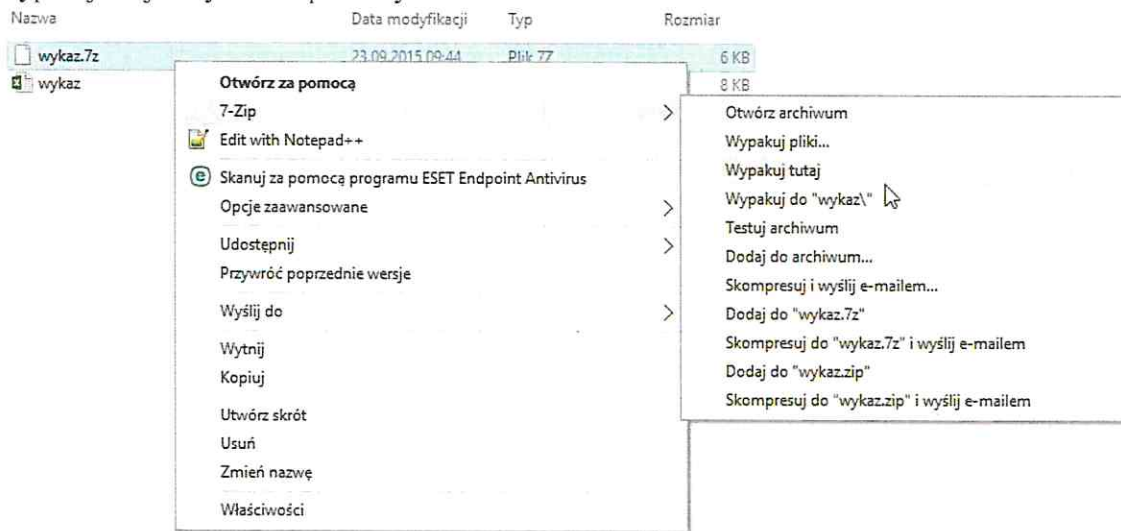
| Nazwa | Data modyfikacji | Typ | Rozmiar |
|---|---|---|---|
| wykaz.7z | 23.09.2015 09:44 | Plik 7Z | 6 KB |
| wykaz | | | 8 KB |

Otwórz za pomocą
7-Zip
Edit with Notepad++
Skanuj za pomocą programu ESET Endpoint Antivirus
Opcje zaawansowane
Udostępnij
Przywróć poprzednie wersje
Wyślij do
Wytnij
Kopiuj
Utwórz skrót
Usuń
Zmień nazwę
Właściwości

Otwórz archiwum
Wypakuj pliki...
Wypakuj tutaj
Wypakuj do "wykaz\"
Testuj archiwum
Dodaj do archiwum...
Skompresuj i wyślij e-mailem...
Dodaj do "wykaz.7z"
Skompresuj do "wykaz.7z" i wyślij e-mailem
Dodaj do "wykaz.zip"
Skompresuj do "wykaz.zip" i wyślij e-mailem